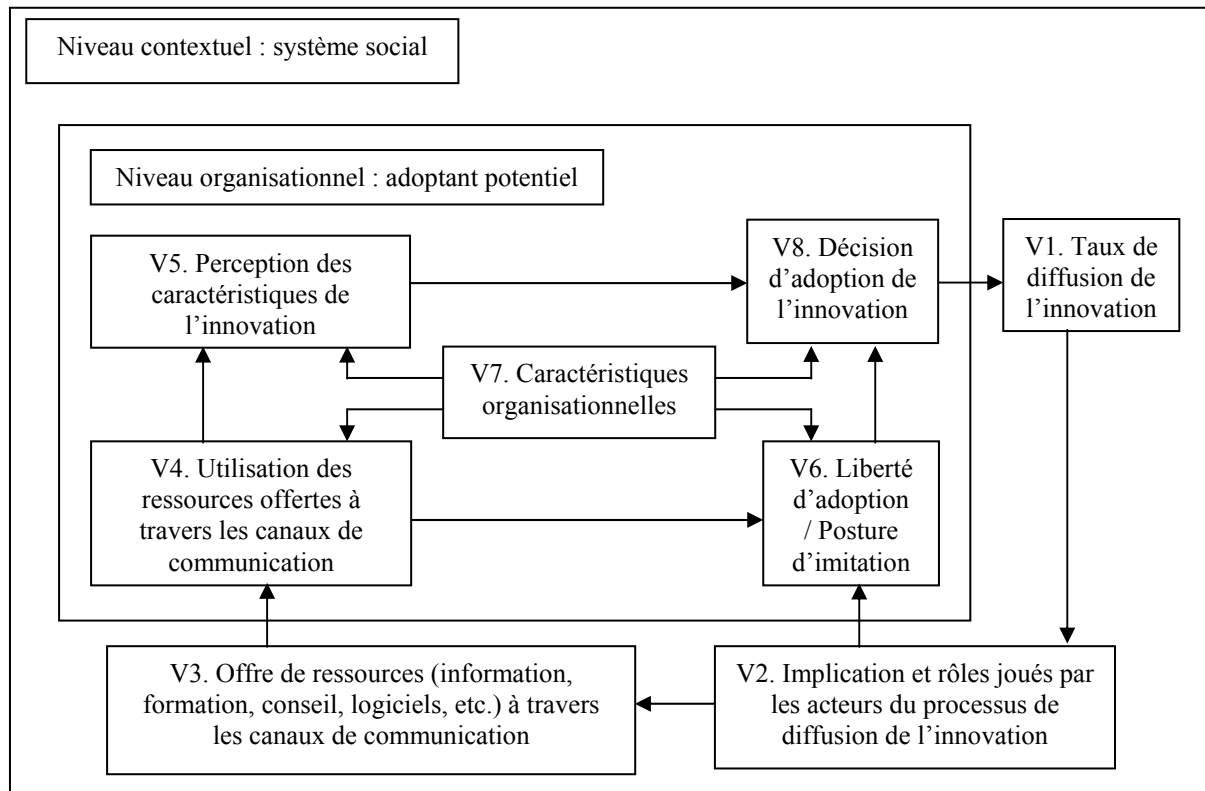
Niveau contextuel : système social

Niveau organisationnel : adoptant potentiel

V5. Perception des caractéristiques de l'innovation

V8. Décision d'adoption de l'innovation

V1. Taux de diffusion de l'innovation

V7. Caractéristiques organisationnelles

V4. Utilisation des ressources offertes à travers les canaux de communication

V6. Liberté d'adoption / Posture d'imitation

V3. Offre de ressources (information, formation, conseil, logiciels, etc.) à travers les canaux de communication

V2. Implication et rôles joués par les acteurs du processus de diffusion de l'innovation